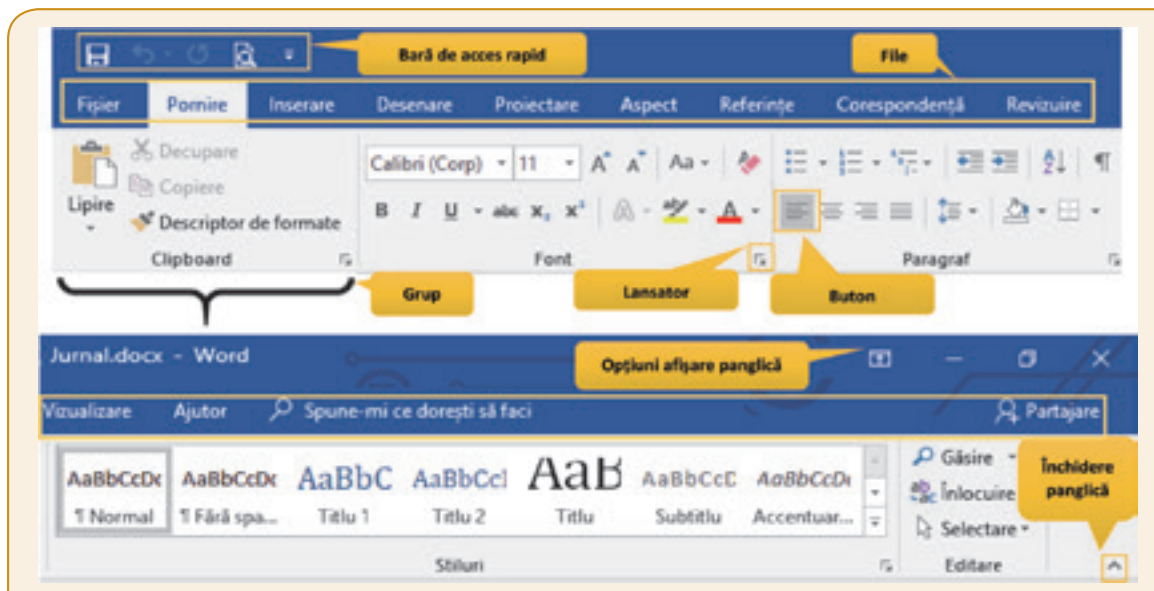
Bară de acces rapid

File

Fișier Pornire Inserare Desenare Proiectare Aspect Referințe Corespondență Revizuire

Decupare
Copiere
Lipire
Descriptor de formate
Clipboard

Calibri (Corp) 11 Aa
B I U abc $x_2$ $x^2$ A
Font

Paragraf

Grup

Lansator

Buton

Jurnal.docx - Word

Opțiuni afișare panglică

Vizualizare Ajutor Spune-mi ce dorești să faci Partajare

AaBbCcDc ¶ Normal
AaBbCcDc ¶ Fără spa...
AaBbC Titlu 1
AaBbCcl Titlu 2
AaB Titlu
AaBbCcD Subtitlu
AaBbCcDc Accentuar...
Stiluri

Găsire
Înlocuire
Selectare
Editare

Închidere panglică